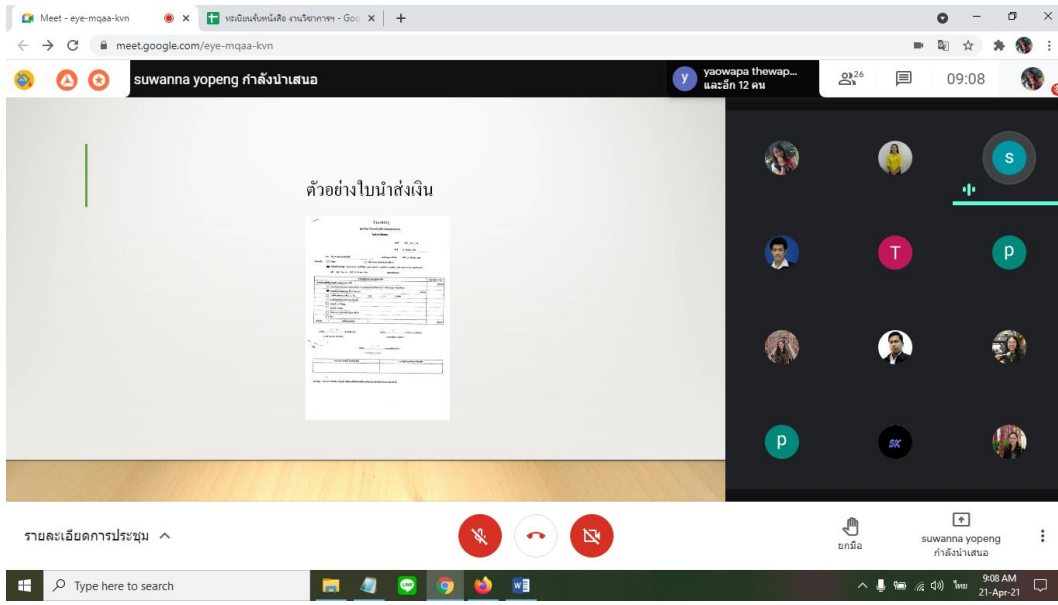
Meet - eye-mqaa-kvn
ทะเบียนรับหนังสือ งานวิชาการฯ - Goo
meet.google.com/eye-mqaa-kvn

suwanna yopeng กำลังนำเสนอ
yaowapa thewap... และอีก 12 คน
26
09:08

ตัวอย่างใบนำส่งเงิน

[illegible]

S
T
p
p
SK

รายละเอียดการประชุม
ยกมือ
suwanna yopeng กำลังนำเสนอ

Type here to search
ไทย
9:08 AM
21-Apr-21